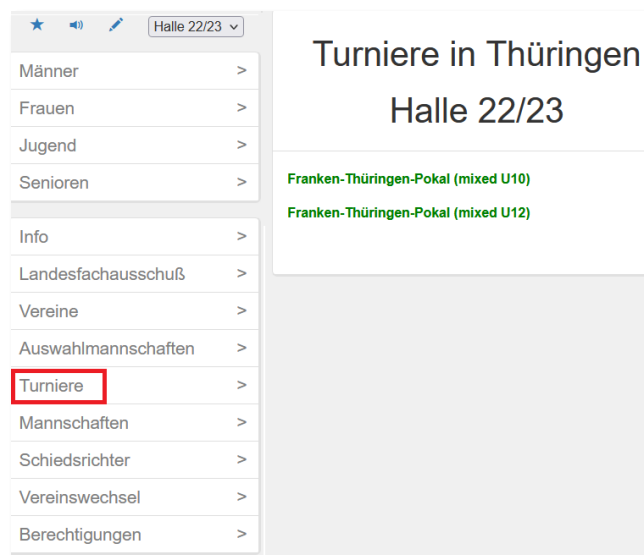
Halle 22/23

Männer >
Frauen >
Jugend >
Senioren >

Info >
Landesfachausschuß >
Vereine >
Auswahlmannschaften >
Turniere >
Mannschaften >
Schiedsrichter >
Vereinswechsel >
Berechtigungen >

Turniere in Thüringen
Halle 22/23

Franken-Thüringen-Pokal (mixed U10)

Franken-Thüringen-Pokal (mixed U12)